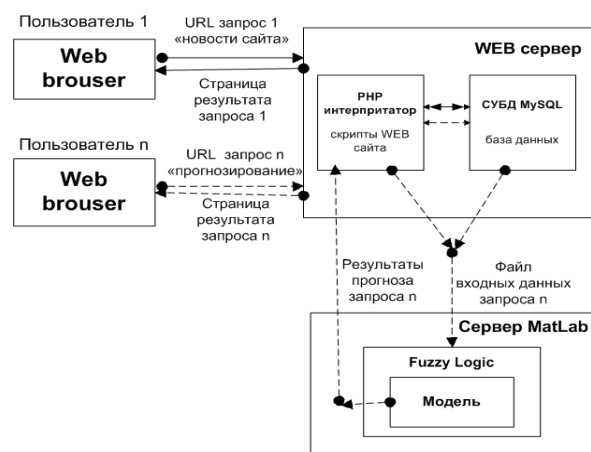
Пользователь 1

Web brouser

URL запрос 1 «новости сайта»

Страница результата запроса 1

WEB сервер

PHP интерпритатор

скрипты WEB сайта

СУБД MySQL

база данных

Пользователь n

Web brouser

URL запрос n «прогнозирование»

Страница результата запроса n

Результаты прогноза запроса n

Файл входных данных запроса n

Сервер MatLab

Fuzzy Logic

Модель